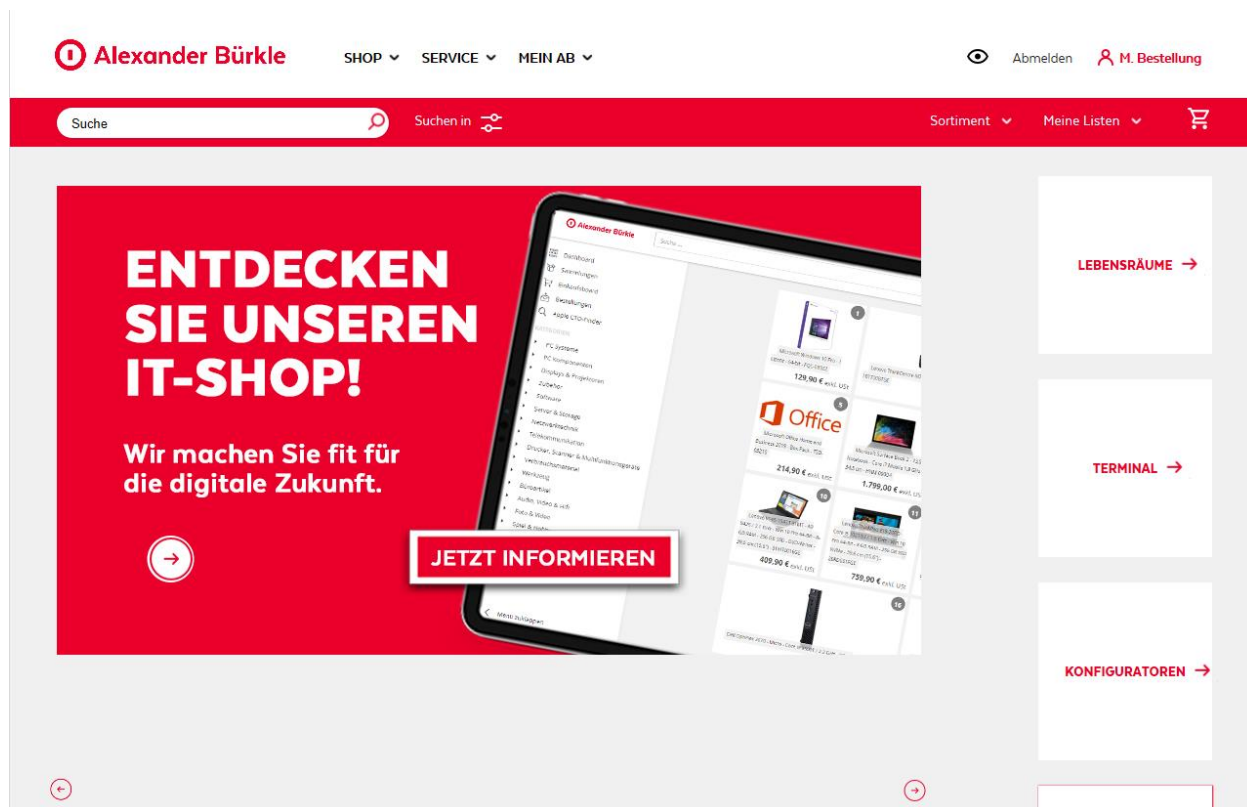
Alexander Bürkle

SHOP SERVICE MEIN AB

Abmelden M. Bestellung

Suche

Suchen in

Sortiment Meine Listen

ENTDECKEN SIE UNSEREN IT-SHOP!

Wir machen Sie fit für die digitale Zukunft.

JETZT INFORMIEREN

Alexander Bürkle

Dashboard

Office

129,90 € exkl. USt

214,90 € exkl. USt

1.799,00 € exkl. USt

409,90 € exkl. USt

759,90 € exkl. USt

Menü zuklappen

LEBENSRÄUME →

TERMINAL →

KONFIGURATOREN →